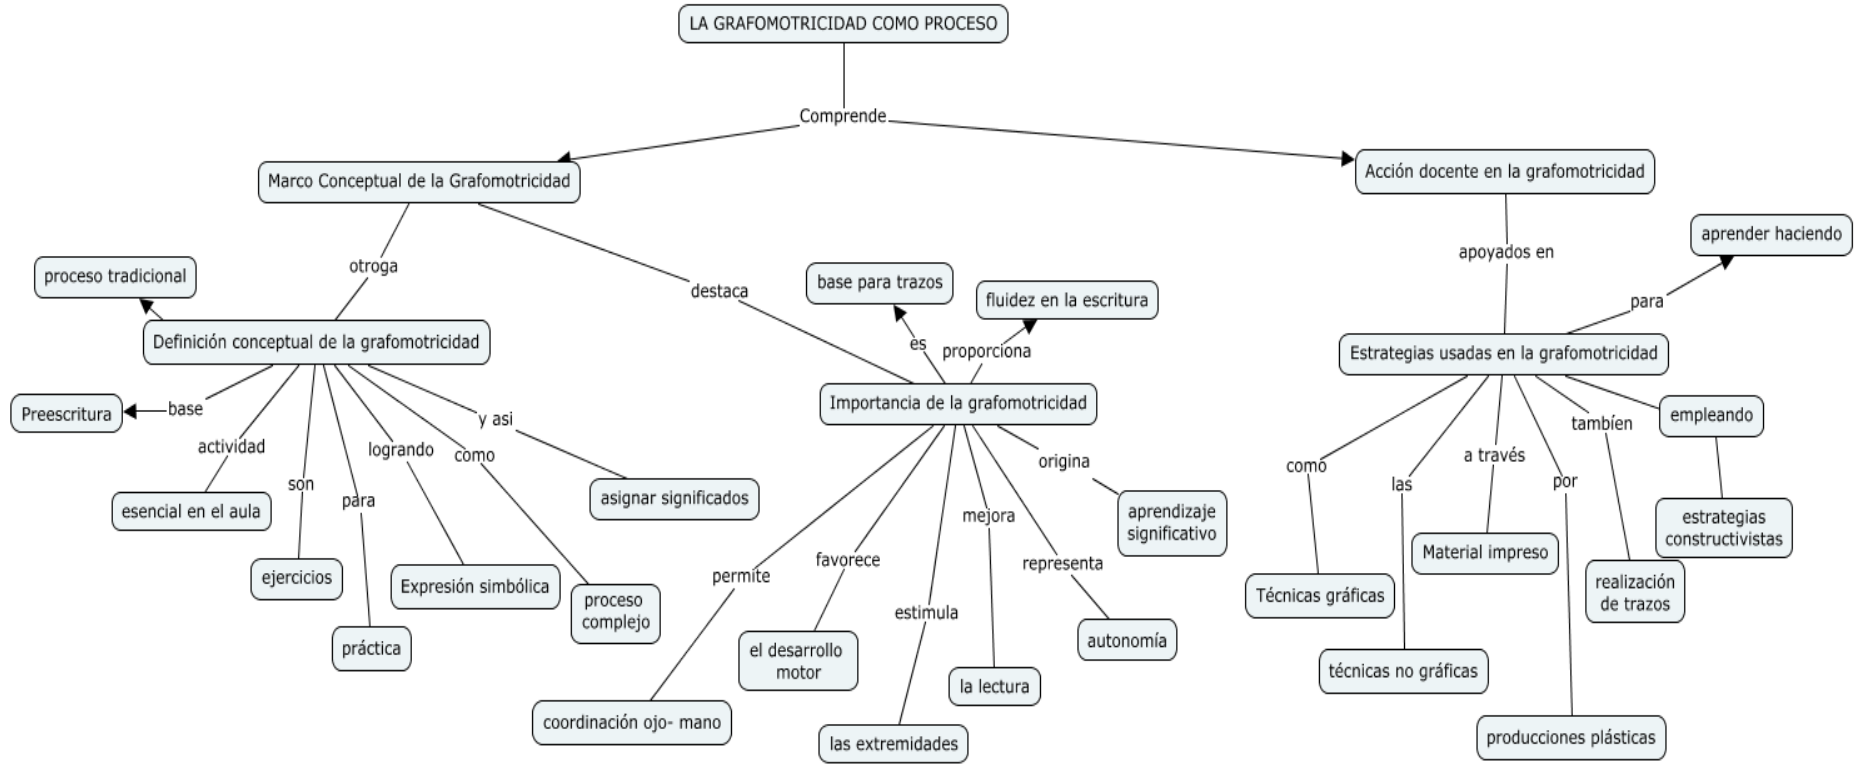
LA GRAFOMOTRICIDAD COMO PROCESO

Comprende

Marco Conceptual de la Grafomotricidad

Acción docente en la grafomotricidad

otroga

destaca

apoyados en

proceso tradicional

Definición conceptual de la grafomotricidad

base

Preescritura

actividad

esencial en el aula

son

ejercicios

para

práctica

logrando

Expresión simbólica

como

proceso complejo

y asi

asignar significados

base para trazos

es

fluidez en la escritura

proporciona

Importancia de la grafomotricidad

permite

coordinación ojo- mano

favorece

el desarrollo motor

estimula

las extremidades

mejora

la lectura

representa

autonomía

origina

aprendizaje significativo

aprender haciendo

para

Estrategias usadas en la grafomotricidad

como

Técnicas gráficas

las

técnicas no gráficas

a través

Material impreso

por

producciones plásticas

tambíen

realización de trazos

empleando

estrategias constructivistas